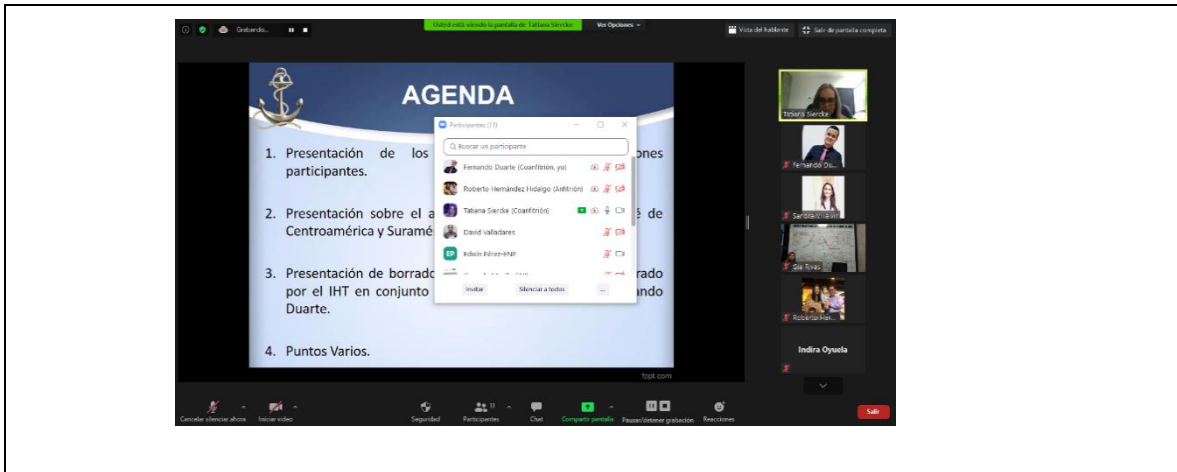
Grabando...

Usted está viendo la pantalla de Tatiana Siercke

Ver Opciones

Vista del hablante

Salir de pantalla completa

AGENDA

1. Presentación de los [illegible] ones participantes.

2. Presentación sobre el a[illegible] é de Centroamérica y Suramé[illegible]

3. Presentación de borrad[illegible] rado por el IHT en conjunto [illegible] ando Duarte.

4. Puntos Varios.

fppt.com

Participantes (11)

Buscar un participante

Fernando Duarte (Coanfitrión, yo)

Roberto Hernández Hidalgo (Anfitrión)

Tatiana Siercke (Coanfitrión)

David Valladares

Edwin Pérez-ENP

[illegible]

Invitar

Silenciar a todos

...

Tatiana Siercke

Fernando Du...

Sandra V...

Gia Rivas

Roberto Her...

Indira Oyuela

Cancelar silenciar ahora

Iniciar video

Seguridad

Participantes

Chat

Compartir pantalla

Pausar/detener grabación

Reacciones

Salir